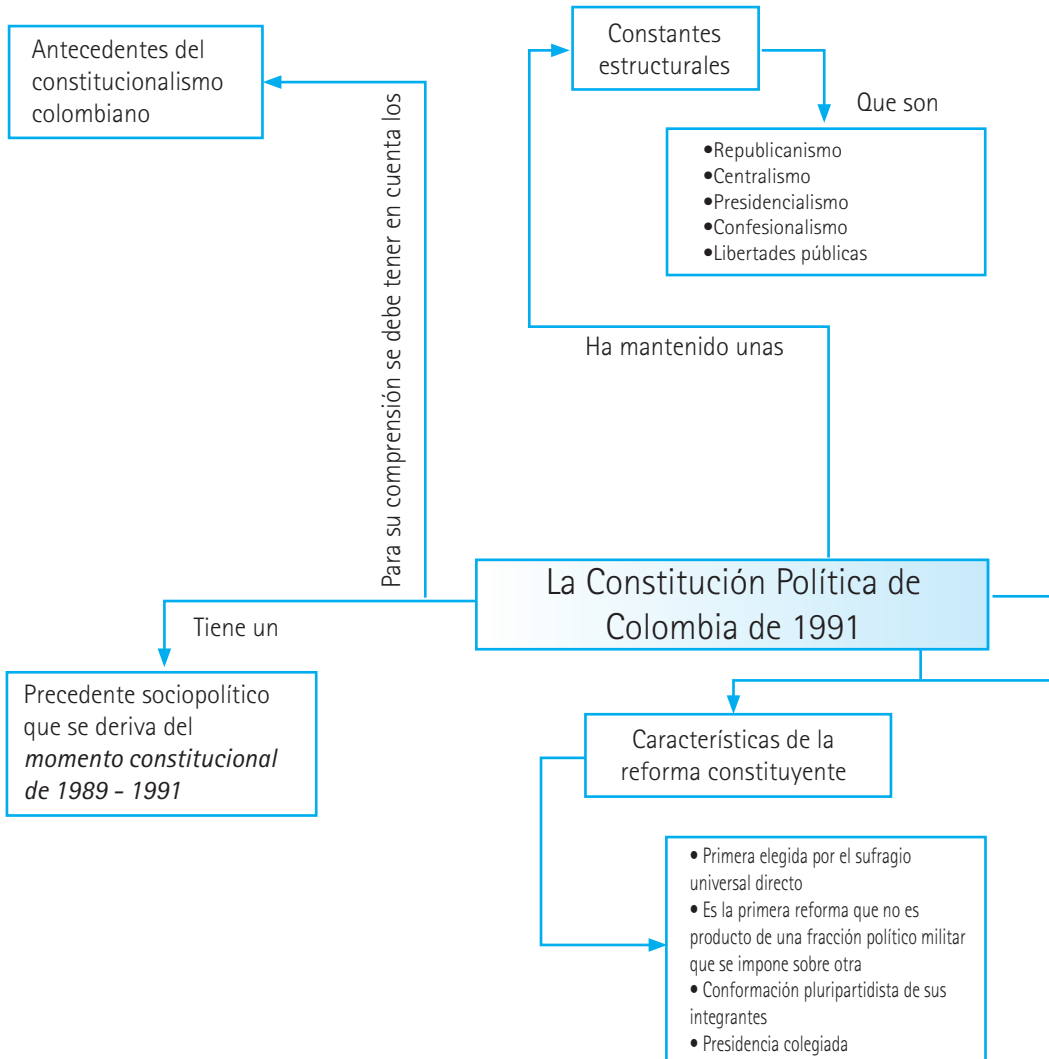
Antecedentes del constitucionalismo colombiano

Para su comprensión se debe tener en cuenta los

Constantes estructurales

Que son

•Republicanismo
•Centralismo
•Presidencialismo
•Confesionalismo
•Libertades públicas

Ha mantenido unas

La Constitución Política de Colombia de 1991

Tiene un

Precedente sociopolítico que se deriva del *momento constitucional de 1989 - 1991*

Características de la reforma constituyente

• Primera elegida por el sufragio universal directo
• Es la primera reforma que no es producto de una fracción político militar que se impone sobre otra
• Conformación pluripartidista de sus integrantes
• Presidencia colegiada